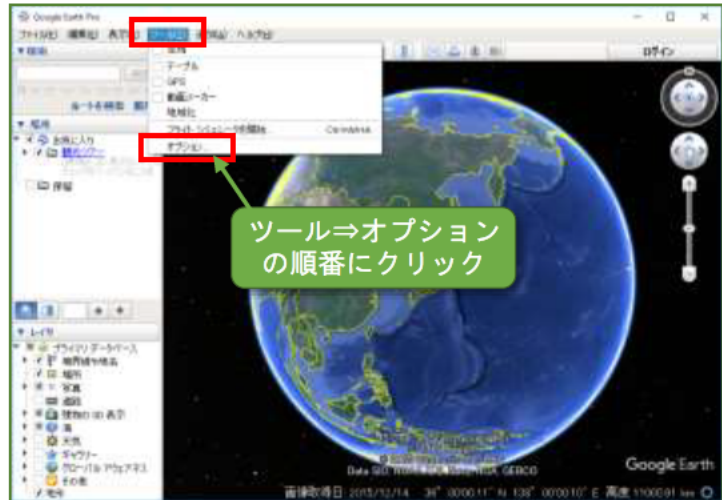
Google Earth Pro
ファイル(F) 編集(E) 表示(V) ツール(T) 追加(A) ヘルプ(H)
ログイン
▼検索
ルートを検索 履歴
▼場所
お気に入り
観光ツアー
保留
▼レイヤ
プライマリ データベース
境界線や地名
場所
写真
道路
建物の 3D 表示
天気
ギャラリー
グローバル アウェアネス
その他
地形
定規
テーブル
GPS
動画メーカー
地域化
フライト シミュレータを開始 Ctrl+Alt+A
オプション...
ツール⇒オプション の順番にクリック
Google Earth
Data SIO, NOAA, U.S. Navy, NGA, GEBCO
画像取得日 2015/12/14 36° 00'00.11" N 138° 00'00.10" E 高度 11000.81 km